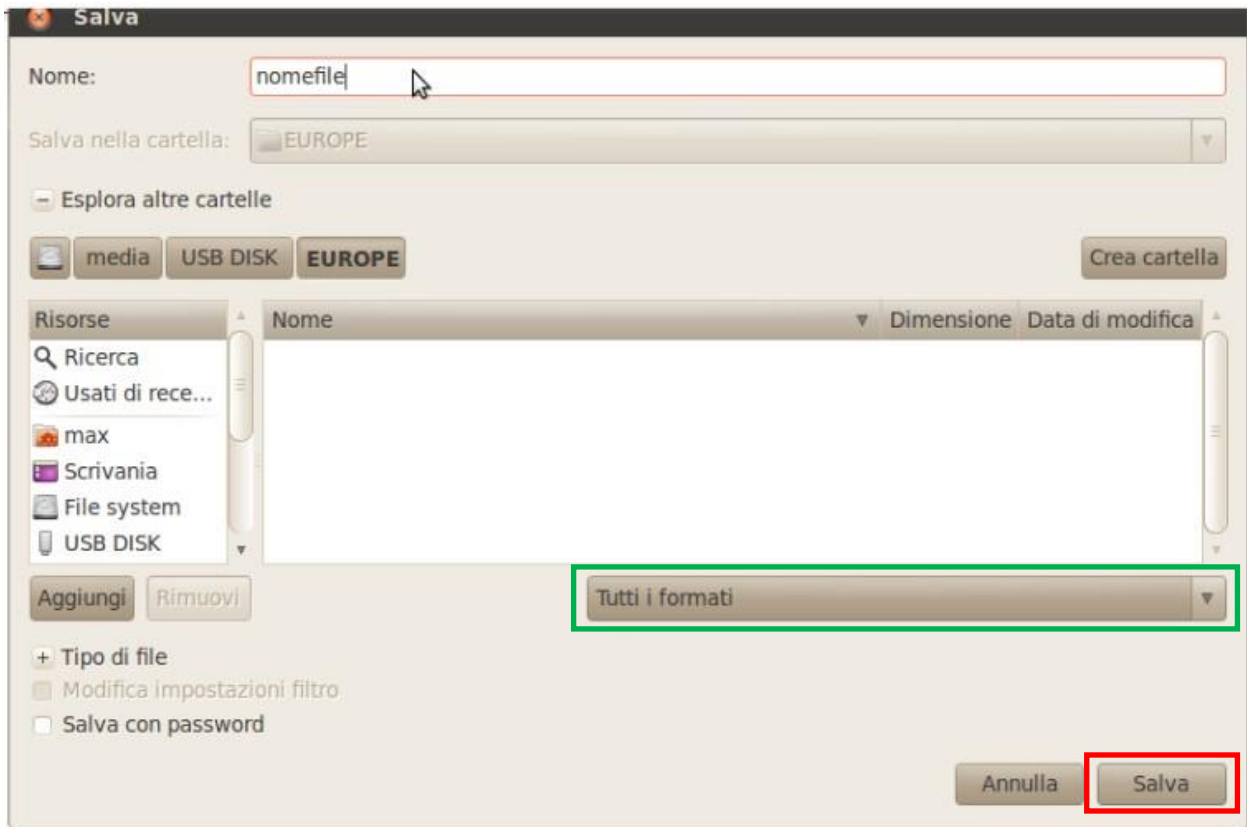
Salva

Nome: nomefile

Salva nella cartella: EUROPE

− Esplora altre cartelle

media USB DISK EUROPE

Crea cartella

Risorse
Ricerca
Usati di rece...
max
Scrivania
File system
USB DISK

| Nome | Dimensione | Data di modifica |
|---|---|---|

Aggiungi Rimuovi

Tutti i formati

+ Tipo di file

Modifica impostazioni filtro

Salva con password

Annulla Salva